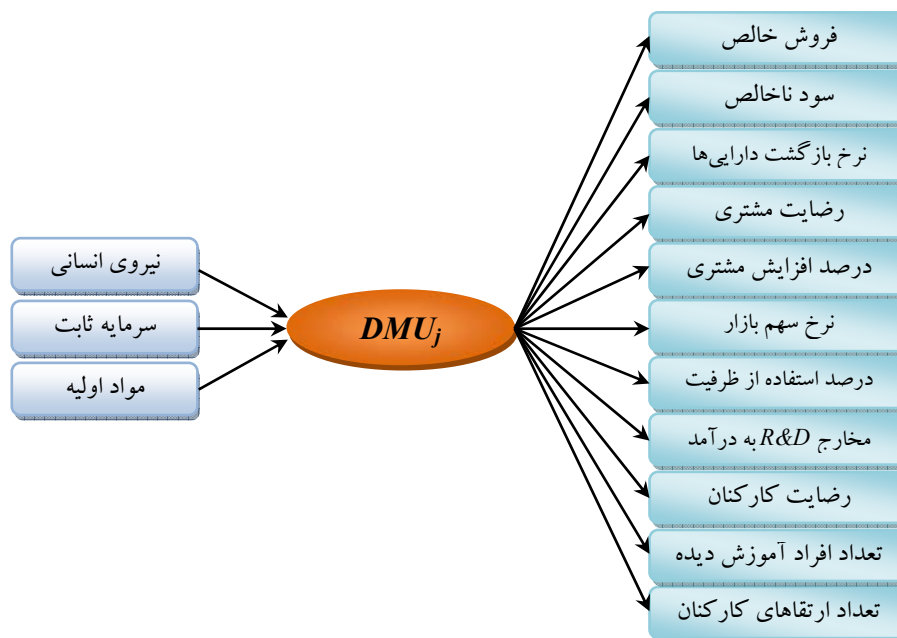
نیروی انسانی

سرمایه ثابت

مواد اولیه

$DMU_j$

فروش خالص

سود ناخالص

نرخ بازگشت داراییها

رضایت مشتری

درصد افزایش مشتری

نرخ سهم بازار

درصد استفاده از ظرفیت

مخارج R&D به درآمد

رضایت کارکنان

تعداد افراد آموزش دیده

تعداد ارتقاهای کارکنان